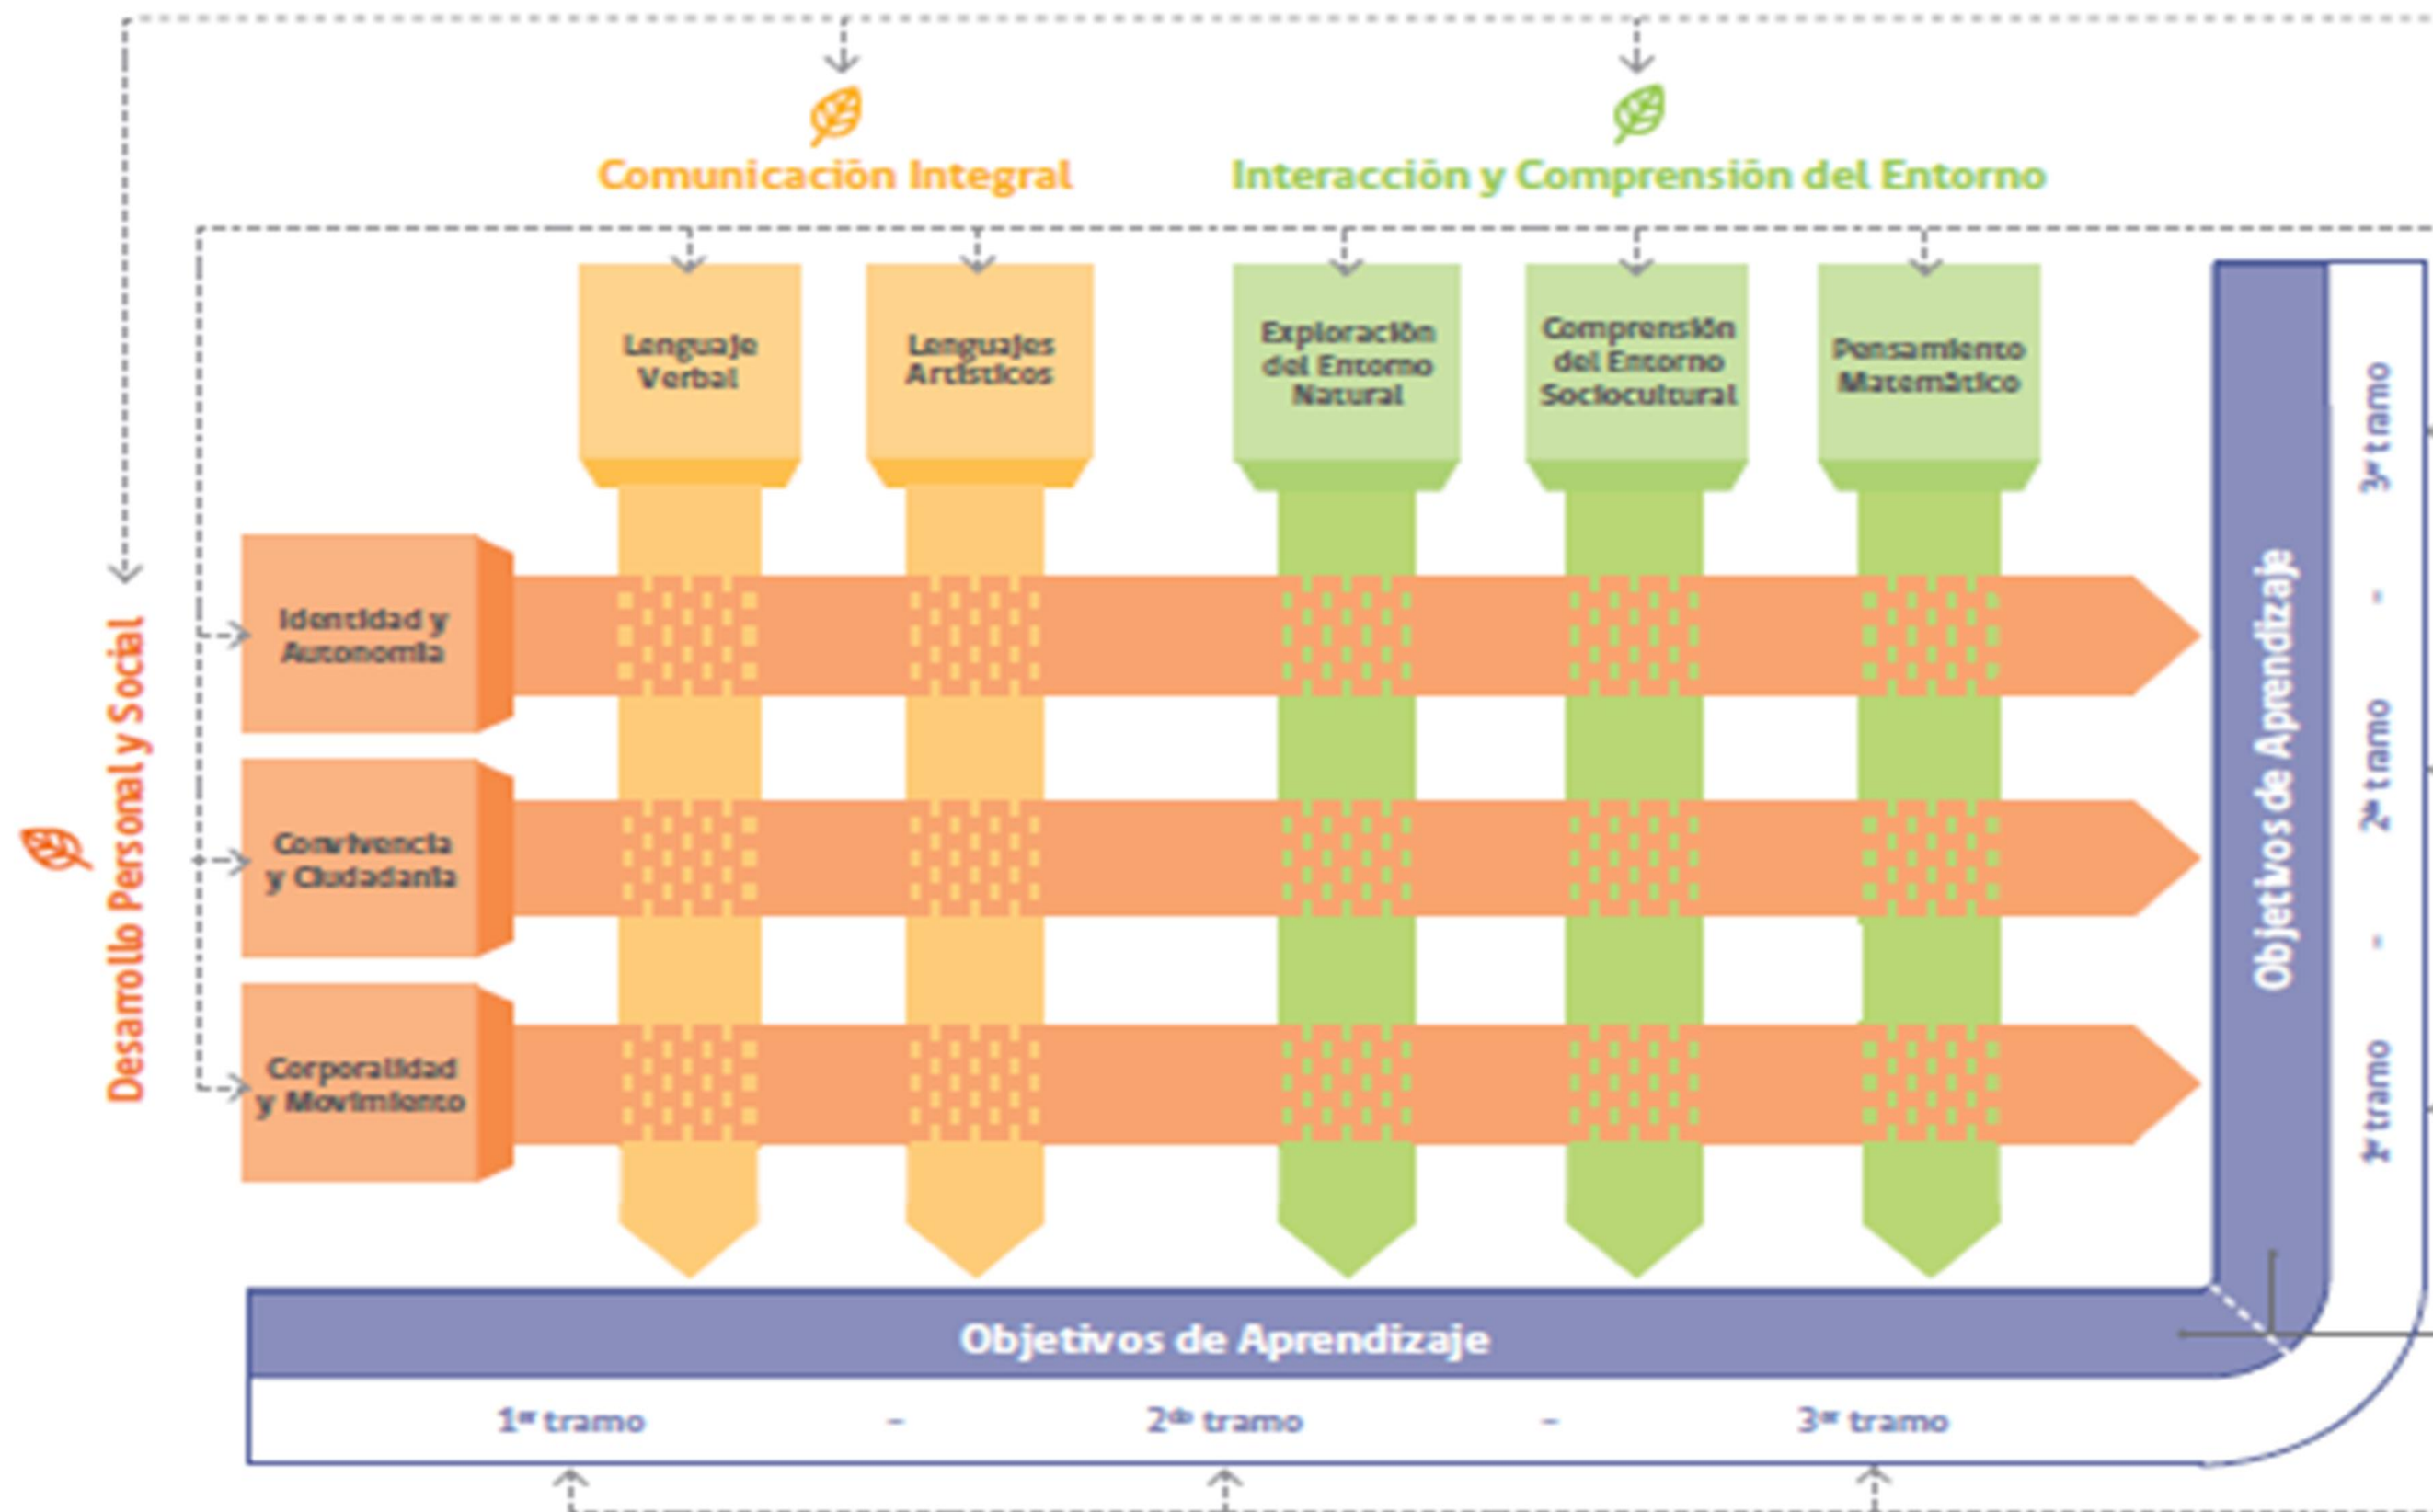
Comunicación Integral

Interacción y Comprensión del Entorno

Lenguaje Verbal

Lenguajes Artísticos

Exploración del Entorno Natural

Comprensión del Entorno Sociocultural

Pensamiento Matemático

Desarrollo Personal y Social

Identidad y Autonomía

Convivencia y Ciudadanía

Corporalidad y Movimiento

Objetivos de Aprendizaje

3$^{er}$ tramo - 2$^{do}$ tramo - 1$^{er}$ tramo

Objetivos de Aprendizaje

1$^{er}$ tramo - 2$^{do}$ tramo - 3$^{er}$ tramo